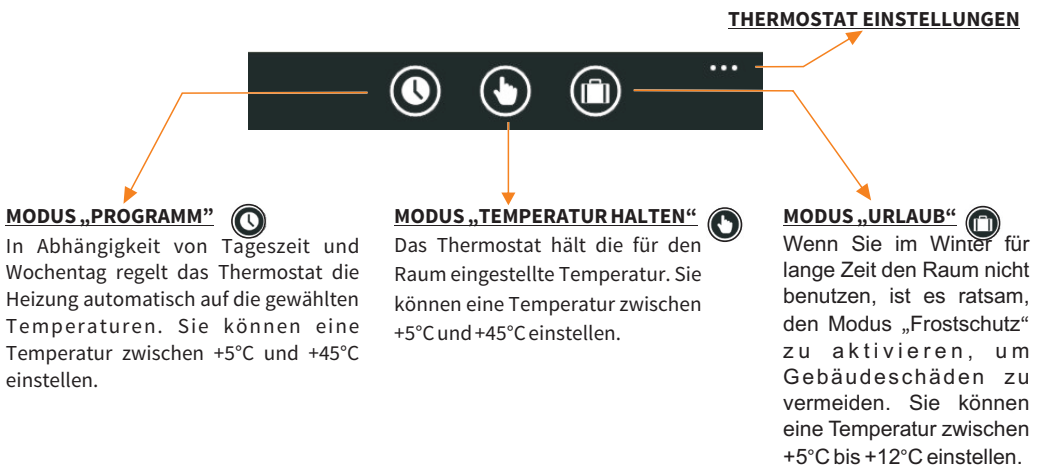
THERMOSTAT EINSTELLUNGEN

MODUS „PROGRAMM“

In Abhängigkeit von Tageszeit und Wochentag regelt das Thermostat die Heizung automatisch auf die gewählten Temperaturen. Sie können eine Temperatur zwischen +5°C und +45°C einstellen.

MODUS „TEMPERATUR HALTEN“

Das Thermostat hält die für den Raum eingestellte Temperatur. Sie können eine Temperatur zwischen +5°C und +45°C einstellen.

MODUS „URLAUB“

Wenn Sie im Winter für lange Zeit den Raum nicht benutzen, ist es ratsam, den Modus „Frostschutz“ zu aktivieren, um Gebäudeschäden zu vermeiden. Sie können eine Temperatur zwischen +5°C bis +12°C einstellen.